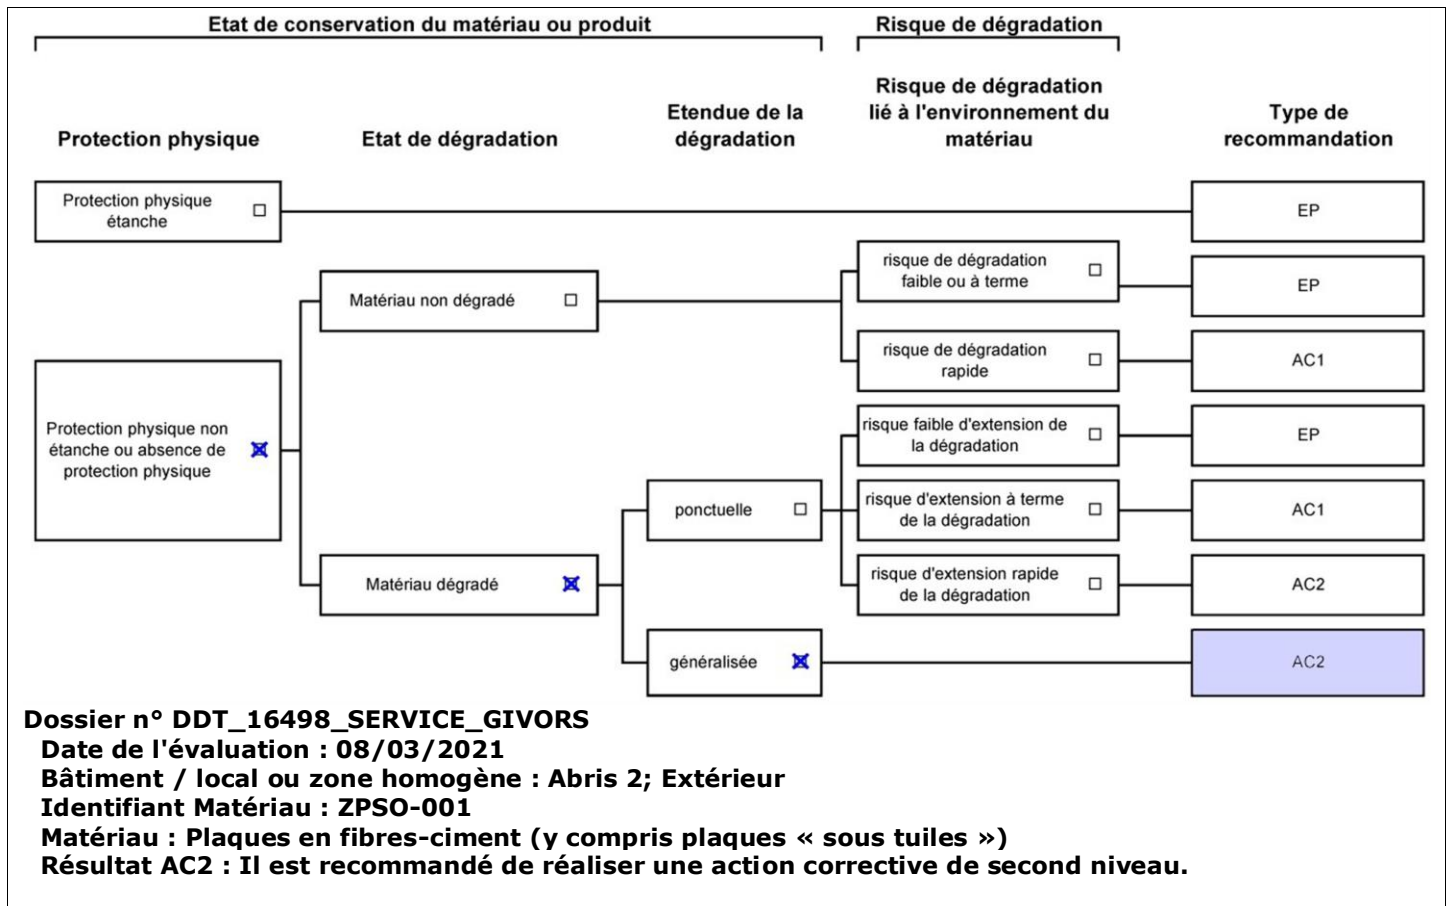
Etat de conservation du matériau ou produit

Risque de dégradation

Protection physique

Etat de dégradation

Etendue de la dégradation

Risque de dégradation lié à l'environnement du matériau

Type de recommandation

Protection physique étanche ☐

EP

Matériau non dégradé ☐

risque de dégradation faible ou à terme ☐

EP

risque de dégradation rapide ☐

AC1

Protection physique non étanche ou absence de protection physique ☒

risque faible d'extension de la dégradation ☐

EP

ponctuelle ☐

risque d'extension à terme de la dégradation ☐

AC1

Matériau dégradé ☒

risque d'extension rapide de la dégradation ☐

AC2

généralisée ☒

AC2

Dossier n° DDT_16498_SERVICE_GIVORS
Date de l'évaluation : 08/03/2021
Bâtiment / local ou zone homogène : Abris 2; Extérieur
Identifiant Matériau : ZPSO-001
Matériau : Plaques en fibres-ciment (y compris plaques « sous tuiles »)
Résultat AC2 : Il est recommandé de réaliser une action corrective de second niveau.